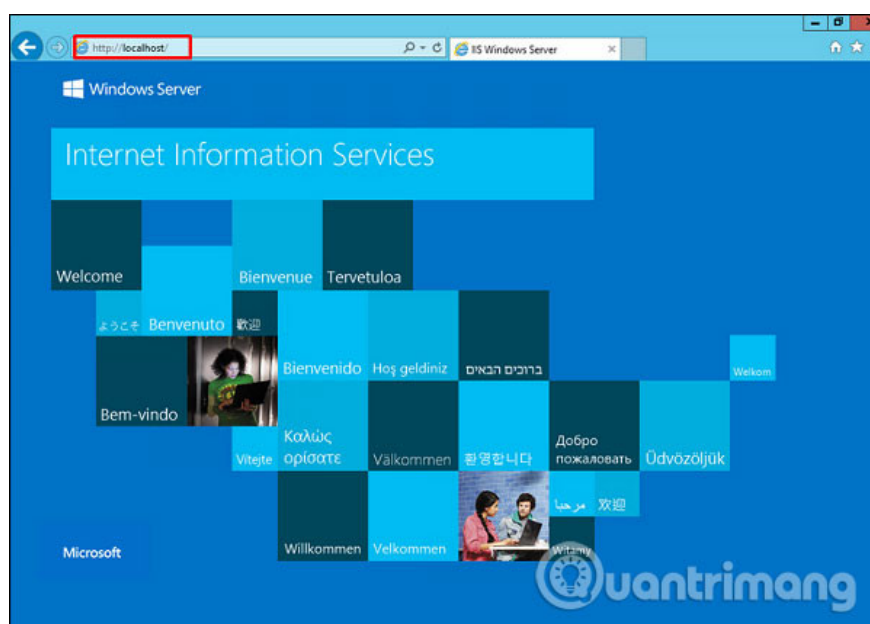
http://localhost/

IIS Windows Server

Windows Server

Internet Information Services

Welcome

Bienvenue

Tervetuloa

ようこそ

Benvenuto

歡迎

Bienvenido

Hoş geldiniz

ברוכים הבאים

Welkom

Bem-vindo

Vitejte

Καλώς ορίσατε

Välkommen

환영합니다

Добро пожаловать

Üdvözöljük

مرحبا

欢迎

Microsoft

Willkommen

Velkommen

Witamy

Quantrimang